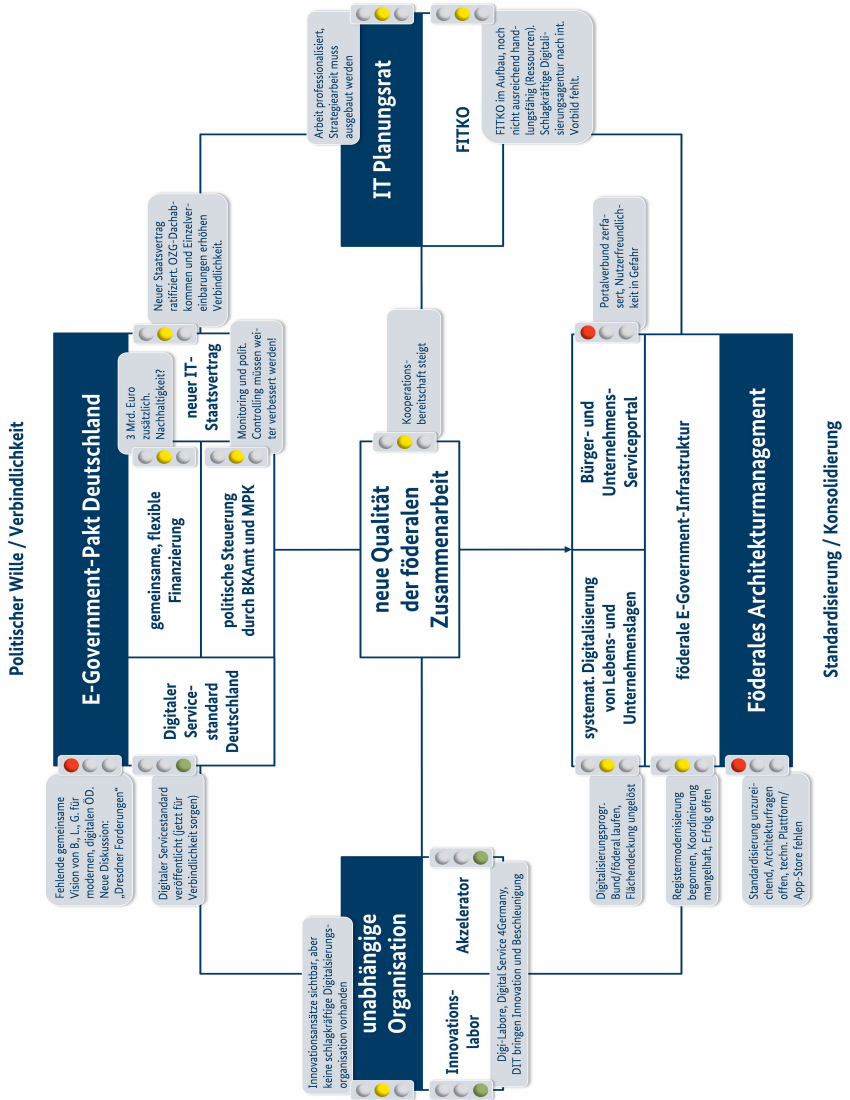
Politischer Wille / Verbindlichkeit

E-Government-Pakt Deutschland

gemeinsame, flexible Finanzierung

3 Mrd. Euro zusätzlich. Nachhaltigkeit?

politische Steuerung durch BKAmt und MPK

Monitoring und polit. Controlling müssen weiter verbessert werden!

neuer IT-Staatsvertrag

Neuer Staatsvertrag ratifiziert. OZG-Dachabkommen und Einzelvereinbarungen erhöhen Verbindlichkeit.

Digitaler Service-standard Deutschland

Fehlende gemeinsame Vision von B., L., G. für modernen, digitalen ÖD. Neue Diskussion: „Dresdner Forderungen"

Digitaler Servicestandard veröffentlicht (jetzt für Verbindlichkeit sorgen)

IT Planungsrat

Arbeit professionalisiert, Strategiearbeit muss ausgebaut werden

FITKO

FITKO im Aufbau, noch nicht ausreichend handlungsfähig (Ressourcen). Schlagkräftige Digitalisierungsagentur nach int. Vorbild fehlt.

neue Qualität der föderalen Zusammenarbeit

Kooperationsbereitschaft steigt

Portalverbund zerfasert, Nutzerfreundlichkeit in Gefahr

Bürger- und Unternehmens-Serviceportal

systemat. Digitalisierung von Lebens- und Unternehmenslagen

föderale E-Government-Infrastruktur

Föderales Architekturmanagement

Digitalisierungsprogr. Bund/föderal laufen, Flächendeckung ungelöst

Registermodernisierung begonnen, Koordinierung mangelhaft, Erfolg offen

Standardisierung unzureichend, Architekturfragen offen, techn. Plattform/ App-Store fehlen

Standardisierung / Konsolidierung

unabhängige Organisation

Innovations-labor

Akzelerator

Innovationsansätze sichtbar, aber keine schlagkräftige Digitalisierungsorganisation vorhanden

Digi-Labore, Digital Service 4Germany, DIT bringen Innovation und Beschleunigung